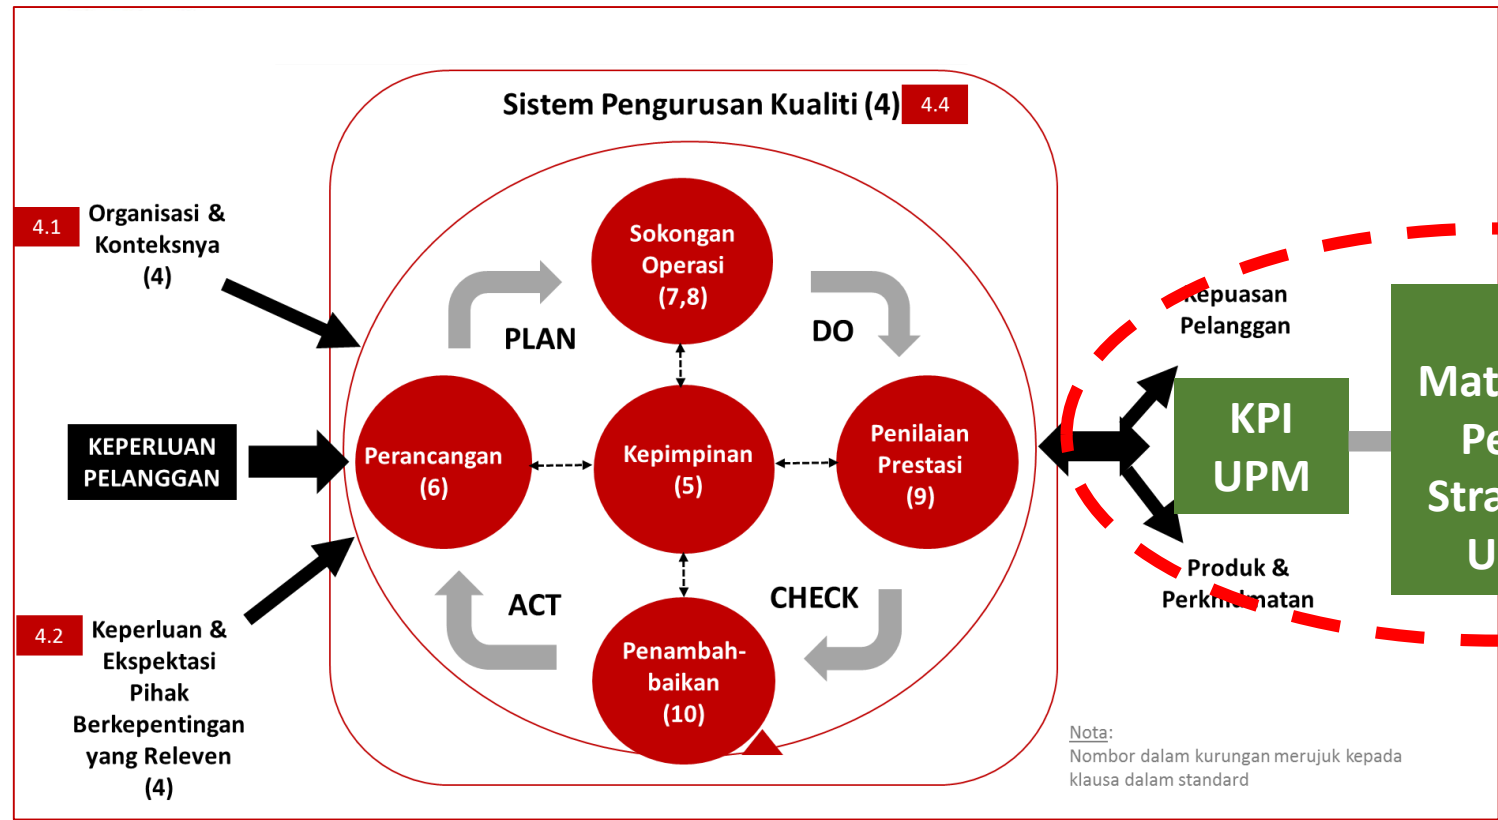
Sistem Pengurusan Kualiti (4) 4.4

4.1 Organisasi & Konteksnya (4)

KEPERLUAN PELANGGAN

4.2 Keperluan & Ekspektasi Pihak Berkepentingan yang Releven (4)

Sokongan Operasi (7,8)

PLAN

DO

Perancangan (6)

Kepimpinan (5)

Penilaian Prestasi (9)

ACT

CHECK

Penambah-baikan (10)

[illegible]epuasan Pelanggan

KPI UPM

Produk & Perkh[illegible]matan

Mat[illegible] Pe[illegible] Stra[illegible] U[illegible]

Nota:
Nombor dalam kurungan merujuk kepada klausa dalam standard